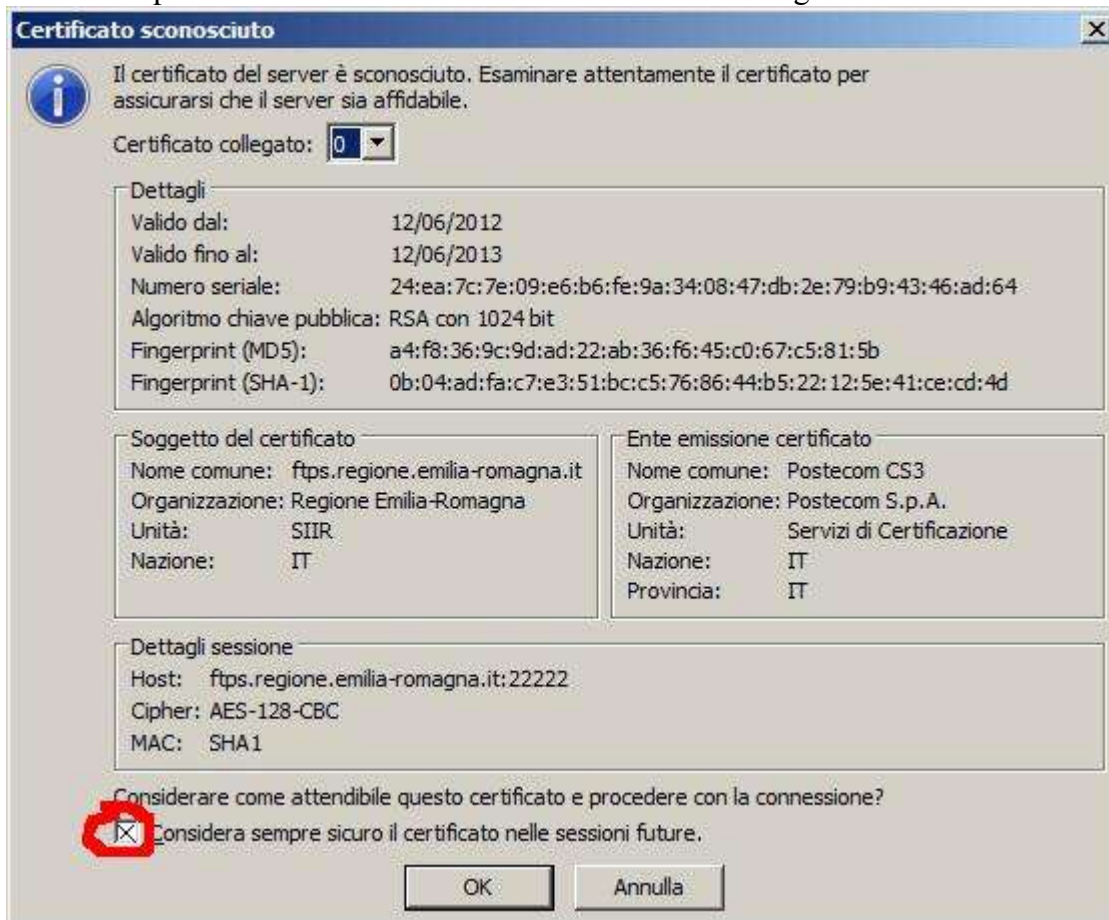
Certificato sconosciuto

Il certificato del server è sconosciuto. Esaminare attentamente il certificato per assicurarsi che il server sia affidabile.

Certificato collegato: 0

Dettagli
Valido dal: 12/06/2012
Valido fino al: 12/06/2013
Numero seriale: 24:ea:7c:7e:09:e6:b6:fe:9a:34:08:47:db:2e:79:b9:43:46:ad:64
Algoritmo chiave pubblica: RSA con 1024 bit
Fingerprint (MD5): a4:f8:36:9c:9d:ad:22:ab:36:f6:45:c0:67:c5:81:5b
Fingerprint (SHA-1): 0b:04:ad:fa:c7:e3:51:bc:c5:76:86:44:b5:22:12:5e:41:ce:cd:4d

Soggetto del certificato
Nome comune: ftps.regione.emilia-romagna.it
Organizzazione: Regione Emilia-Romagna
Unità: SIIR
Nazione: IT

Ente emissione certificato
Nome comune: Postecom CS3
Organizzazione: Postecom S.p.A.
Unità: Servizi di Certificazione
Nazione: IT
Provincia: IT

Dettagli sessione
Host: ftps.regione.emilia-romagna.it:22222
Cipher: AES-128-CBC
MAC: SHA1

Considerare come attendibile questo certificato e procedere con la connessione?
Considera sempre sicuro il certificato nelle sessioni future.

OK
Annulla